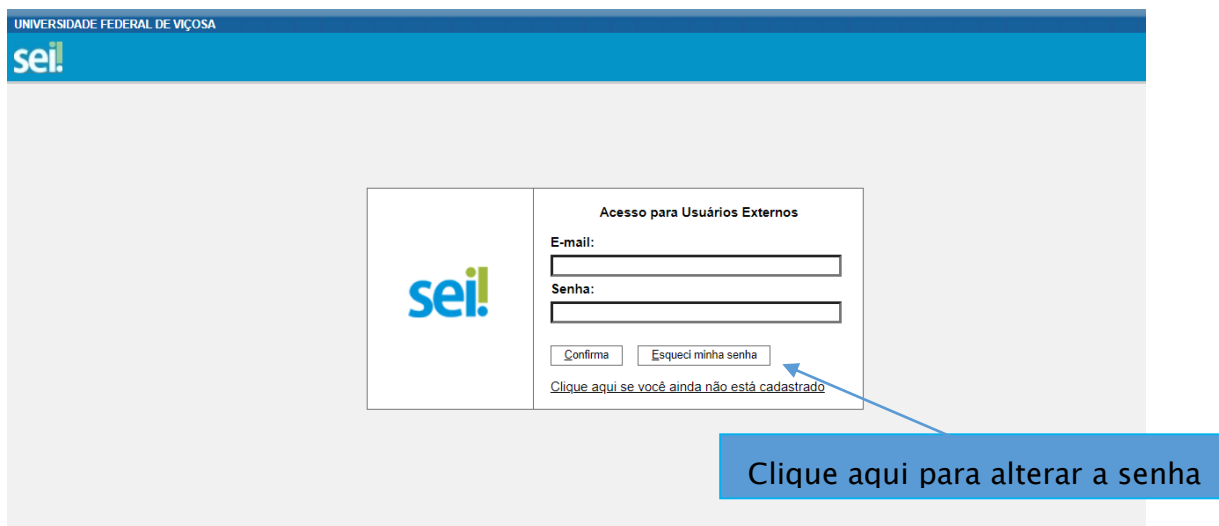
UNIVERSIDADE FEDERAL DE VIÇOSA

sei!

sei!

Acesso para Usuários Externos

E-mail:

Senha:

Confirma

Esqueci minha senha

Clique aqui se você ainda não está cadastrado

Clique aqui para alterar a senha